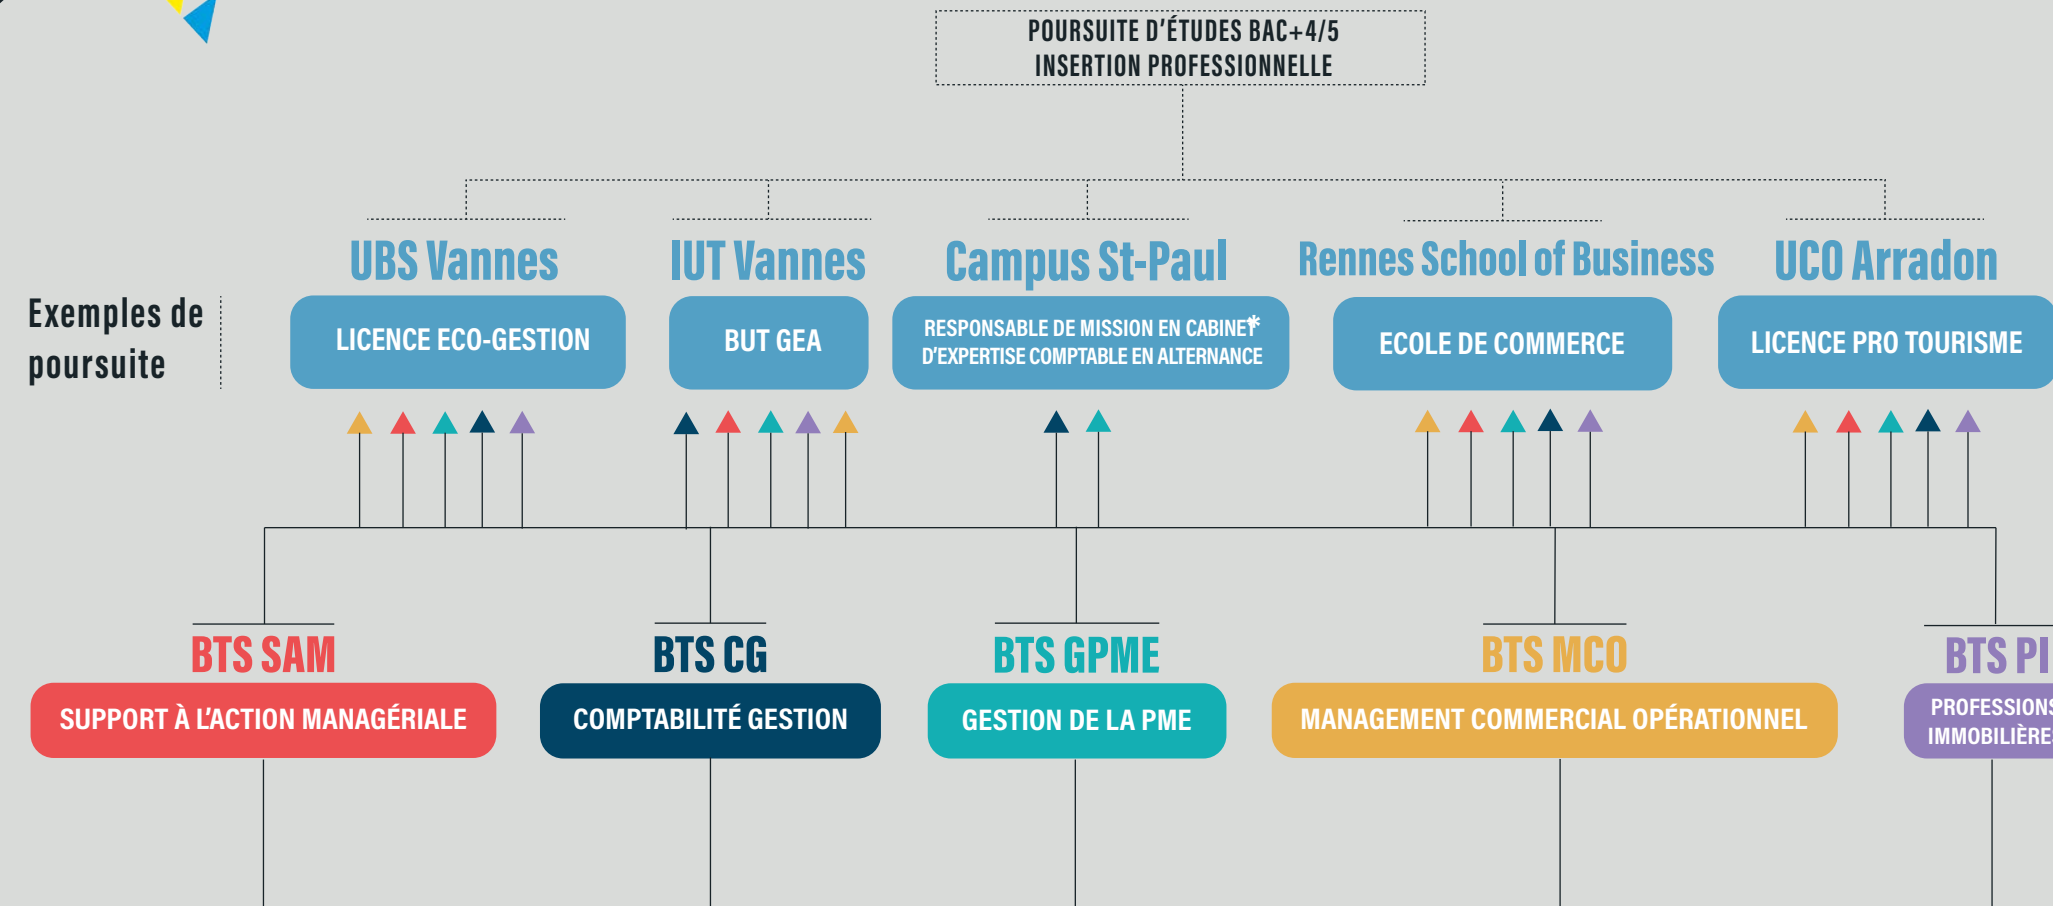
POURSUITE D'ÉTUDES BAC+4/5
INSERTION PROFESSIONNELLE

Exemples de poursuite

UBS Vannes
LICENCE ECO-GESTION

IUT Vannes
BUT GEA

Campus St-Paul
RESPONSABLE DE MISSION EN CABINET* D'EXPERTISE COMPTABLE EN ALTERNANCE

Rennes School of Business
ECOLE DE COMMERCE

UCO Arradon
LICENCE PRO TOURISME

BTS SAM
SUPPORT À L'ACTION MANAGÉRIALE

BTS CG
COMPTABILITÉ GESTION

BTS GPME
GESTION DE LA PME

BTS MCO
MANAGEMENT COMMERCIAL OPÉRATIONNEL

BTS PI
PROFESSIONS IMMOBILIÈRE